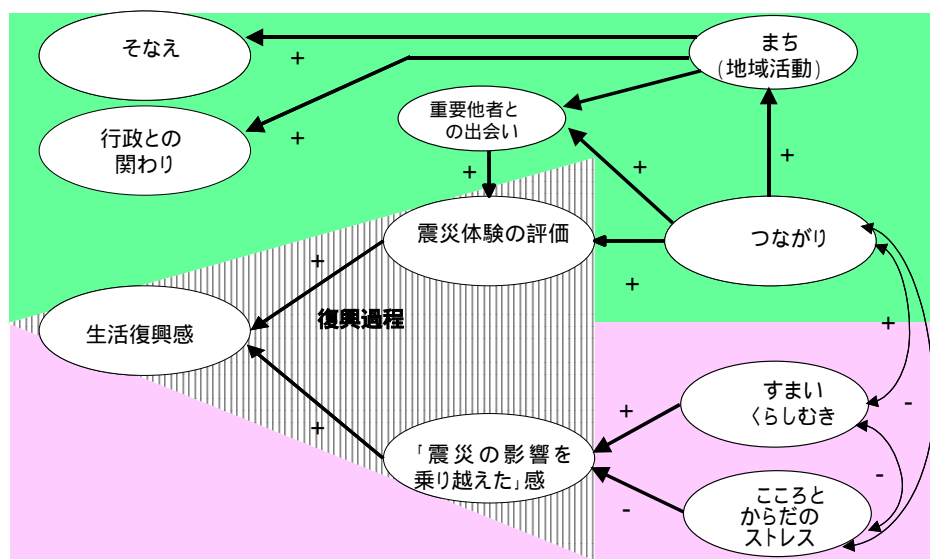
そなえ

行政との関わり

重要他者との出会い

まち（地域活動）

震災体験の評価

つながり

生活復興感

復興過程

すまいくらしむき

「震災の影響を乗り越えた」感

こころとからだのストレス

+
+
+
+
+
+
+
+
+
+
-
-
-